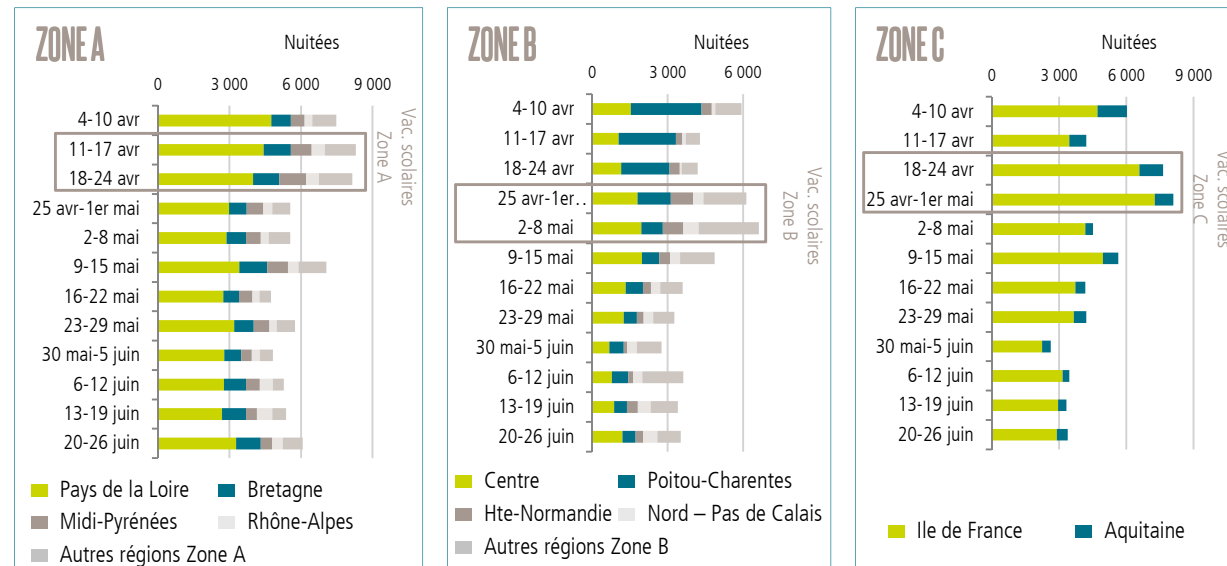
ZONE A

Nuitées

0 3 000 6 000 9 000

4-10 avr
11-17 avr
18-24 avr
25 avr-1er mai
2-8 mai
9-15 mai
16-22 mai
23-29 mai
30 mai-5 juin
6-12 juin
13-19 juin
20-26 juin

Vac. scolaires Zone A

Pays de la Loire
Bretagne
Midi-Pyrénées
Rhône-Alpes
Autres régions Zone A

ZONE B

Nuitées

0 3 000 6 000

4-10 avr
11-17 avr
18-24 avr
25 avr-1er..
2-8 mai
9-15 mai
16-22 mai
22-29 mai
30 mai-5 juin
6-12 juin
13-19 juin
20-26 juin

Vac. scolaires Zone B

Centre
Poitou-Charentes
Hte-Normandie
Nord – Pas de Calais
Autres régions Zone B

ZONE C

Nuitées

0 3 000 6 000 9 000

4-10 avr
11-17 avr
18-24 avr
25 avr-1er mai
2-8 mai
9-15 mai
16-22 mai
23-29 mai
30 mai-5 juin
6-12 juin
13-19 juin
20-26 juin

Vac. scolaires Zone C

Ile de France
Aquitaine